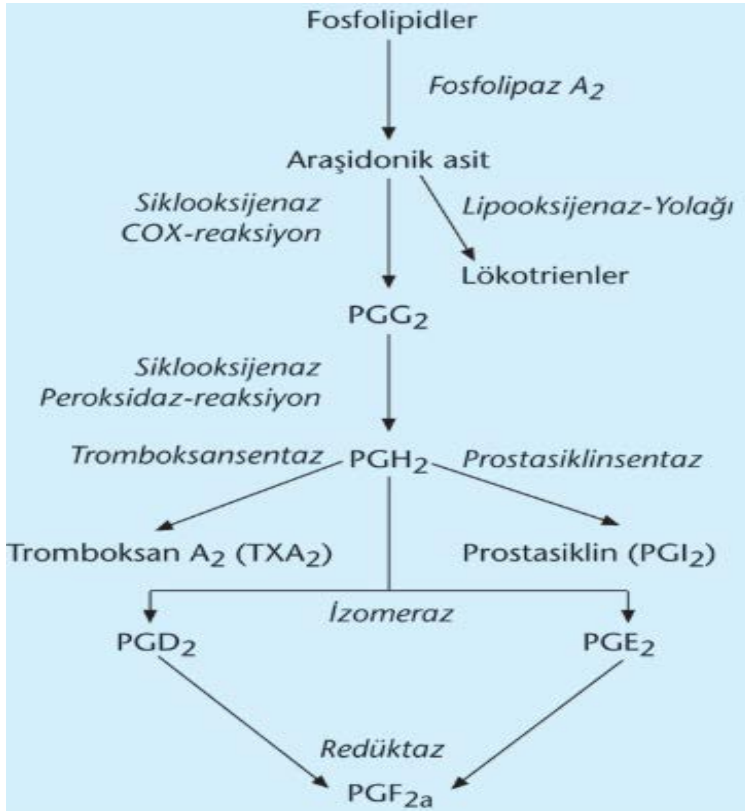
Fosfolipidler

Fosfolipaz $A_2$

Araşidonik asit

Siklooksijenaz
COX-reaksiyon

Lipooksijenaz-Yolağı

Lökotrienler

$PGG_2$

Siklooksijenaz
Peroksidaz-reaksiyon

Tromboksansentaz

$PGH_2$

Prostasiklinsentaz

Tromboksan $A_2$ ($TXA_2$)

Prostasiklin ($PGI_2$)

İzomeraz

$PGD_2$

$PGE_2$

Redüktaz

$PGF_{2a}$